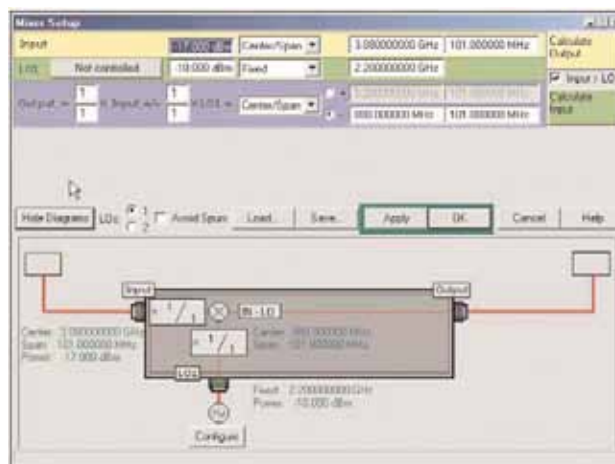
Mixer Setup

Input | -17.000 dBm | Center/Span | 3.080000000 GHz | 101.000000 MHz | Calculate Output

LO1 | Not controlled | -10.000 dBm | Fixed | 2.200000000 GHz

Input / LO

Output = $\frac{1}{1}$ X Input +/- $\frac{1}{1}$ X LO1 = Center/Span | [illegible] | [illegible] | Calculate Input

880.000000 MHz | 101.000000 MHz

Hide Diagram | LOs: 1 2 | Avoid Spurs | Load... | Save... | Apply | OK | Cancel | Help

Input

Output

x $\frac{1}{1}$

IN - LO

x $\frac{1}{1}$

Center: 3.080000000 GHz
Span: 101.000000 MHz
Power: -17.000 dBm

Center: 880.000000 MHz
Span: 101.000000 MHz

LO1

Fixed: 2.200000000 GHz
Power: -10.000 dBm

Configure